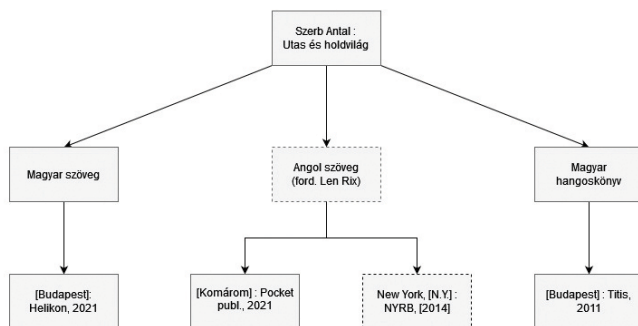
Szerb Antal : Utas és holdvilág

Magyar szöveg

Angol szöveg (ford. Len Rix)

Magyar hangoskönyv

[Budapest]: Helikon, 2021

[Komárom] : Pocket publ., 2021

New York, [N.Y.] : NYRB, [2014]

[Budapest] : Titis, 2011